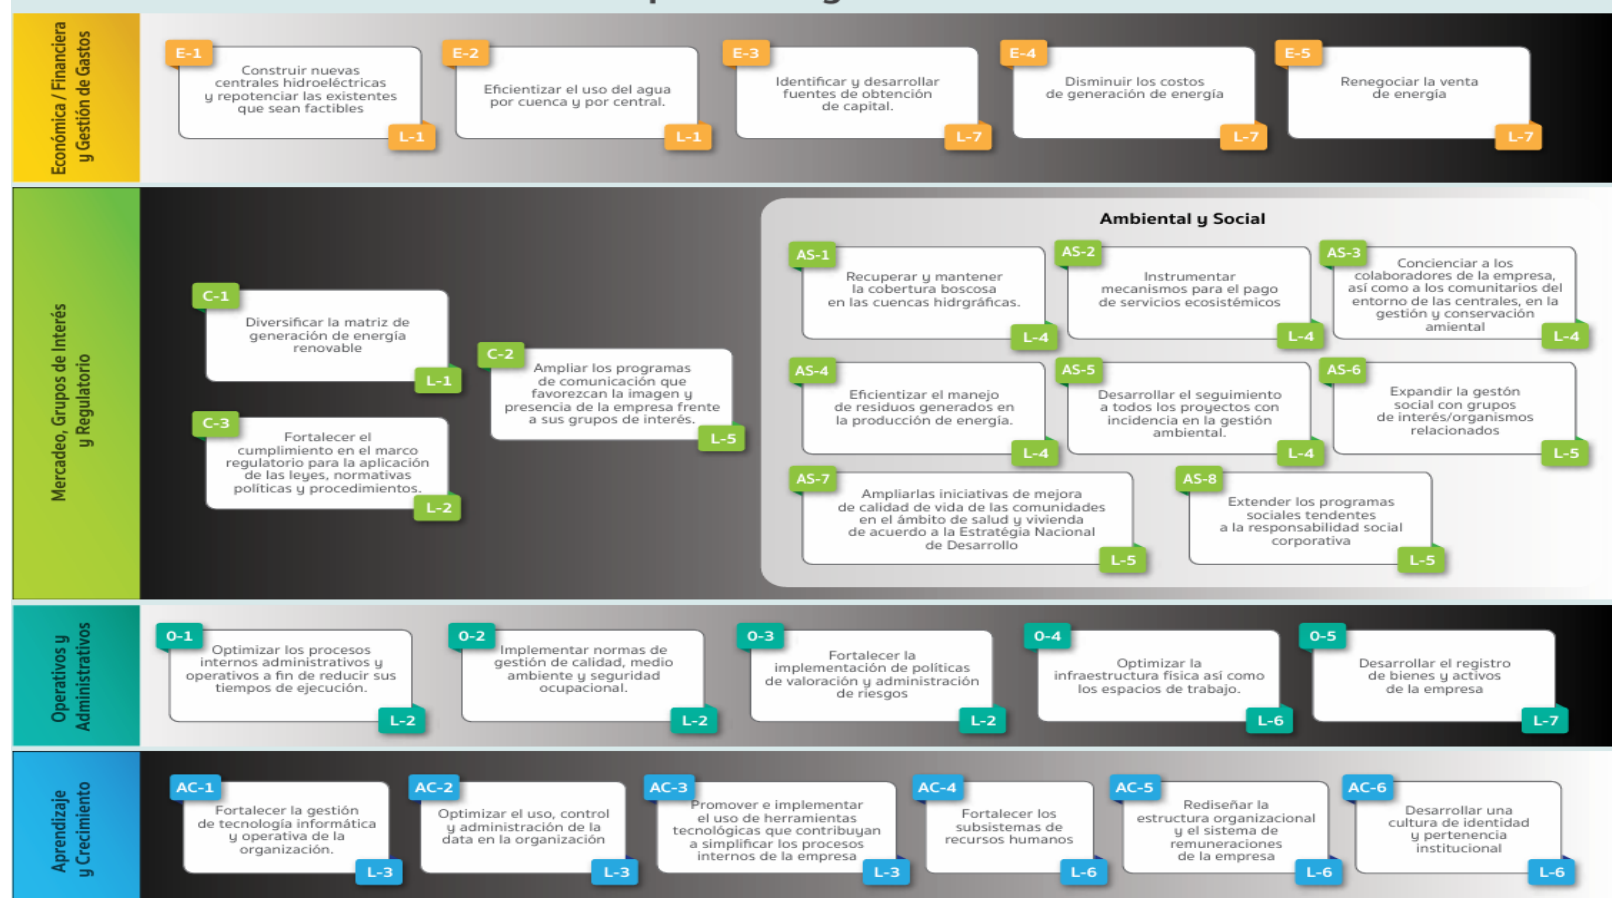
Económica / Financiera y Gestión de Gastos

E-1
Construir nuevas centrales hidroeléctricas y repotenciar las existentes que sean factibles
L-1

E-2
Eficientizar el uso del agua por cuenca y por central.
L-1

E-3
Identificar y desarrollar fuentes de obtención de capital.
L-7

E-4
Disminuir los costos de generación de energía
L-7

E-5
Renegociar la venta de energía
L-7

Mercadeo, Grupos de Interés y Regulatorio

C-1
Diversificar la matriz de generación de energía renovable
L-1

C-2
Ampliar los programas de comunicación que favorezcan la imagen y presencia de la empresa frente a sus grupos de interés.
L-5

C-3
Fortalecer el cumplimiento en el marco regulatorio para la aplicación de las leyes, normativas políticas y procedimientos.
L-2

Ambiental y Social

AS-1
Recuperar y mantener la cobertura boscosa en las cuencas hidrgráficas.
L-4

AS-2
Instrumentar mecanismos para el pago de servicios ecosistémicos
L-4

AS-3
Concienciar a los colaboradores de la empresa, así como a los comunitarios del entorno de las centrales, en la gestión y conservación ambiental
L-4

AS-4
Eficientizar el manejo de residuos generados en la producción de energía.
L-4

AS-5
Desarrollar el seguimiento a todos los proyectos con incidencia en la gestión ambiental.
L-4

AS-6
Expandir la gestón social con grupos de interés/organismos relacionados
L-5

AS-7
Ampliarlas iniciativas de mejora de calidad de vida de las comunidades en el ámbito de salud y vivienda de acuerdo a la Estratégia Nacional de Desarrollo
L-5

AS-8
Extender los programas sociales tendentes a la responsabilidad social corporativa
L-5

Operativos y Administrativos

O-1
Optimizar los procesos internos administrativos y operativos a fin de reducir sus tiempos de ejecución.
L-2

O-2
Implementar normas de gestión de calidad, medio ambiente y seguridad ocupacional.
L-2

O-3
Fortalecer la implementación de políticas de valoración y administración de riesgos
L-2

O-4
Optimizar la infraestructura física así como los espacios de trabajo.
L-6

O-5
Desarrollar el registro de bienes y activos de la empresa
L-7

Aprendizaje y Crecimiento

AC-1
Fortalecer la gestión de tecnología informática y operativa de la organización.
L-3

AC-2
Optimizar el uso, control y administración de la data en la organización
L-3

AC-3
Promover e implementar el uso de herramientas tecnológicas que contribuyan a simplificar los procesos internos de la empresa
L-3

AC-4
Fortalecer los subsistemas de recursos humanos
L-6

AC-5
Rediseñar la estructura organizacional y el sistema de remuneraciones de la empresa
L-6

AC-6
Desarrollar una cultura de identidad y pertenencia institucional
L-6